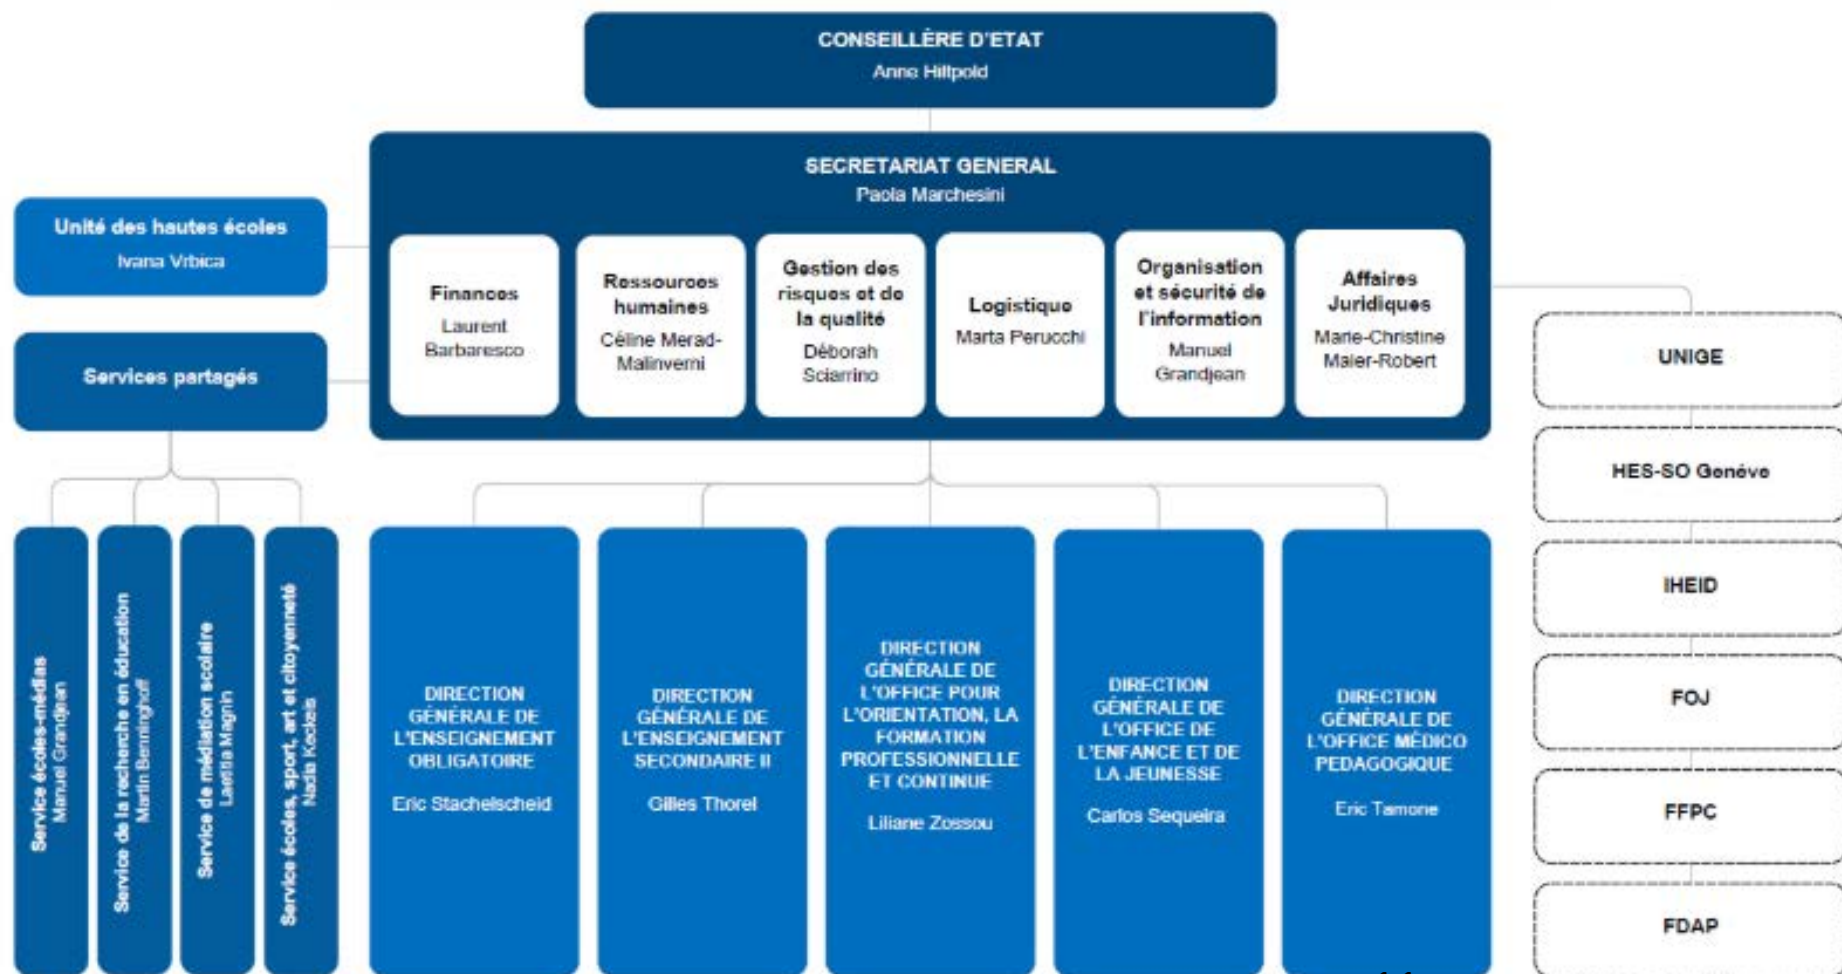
CONSEILLÈRE D'ETAT
Anne Hiltpold

SECRETARIAT GENERAL
Paola Marchesini

Unité des hautes écoles
Ivana Vrbica

Services partagés

Finances
Laurent Barbaresco

Ressources humaines
Céline Merad-Malinverni

Gestion des risques et de la qualité
Déborah Sciarrino

Logistique
Marta Perucchi

Organisation et sécurité de l'information
Manuel Grandjean

Affaires Juridiques
Marie-Christine Maier-Robert

UNIGE

HES-SO Genève

IHEID

FOJ

FFPC

FDAP

Service écoles-médias
Manuel Grandjean

Service de la recherche en éducation
Martin Benninghoff

Service de médiation scolaire
Laetitia Magnin

Service écoles, sport, art et citoyenneté
Nadia Keckeis

DIRECTION GÉNÉRALE DE L'ENSEIGNEMENT OBLIGATOIRE
Eric Stachelscheid

DIRECTION GÉNÉRALE DE L'ENSEIGNEMENT SECONDAIRE II
Gilles Thorel

DIRECTION GÉNÉRALE DE L'OFFICE POUR L'ORIENTATION, LA FORMATION PROFESSIONNELLE ET CONTINUE
Liliane Zossou

DIRECTION GÉNÉRALE DE L'OFFICE DE L'ENFANCE ET DE LA JEUNESSE
Carlos Sequeira

DIRECTION GÉNÉRALE DE L'OFFICE MÉDICO PEDAGOGIQUE
Eric Tamone